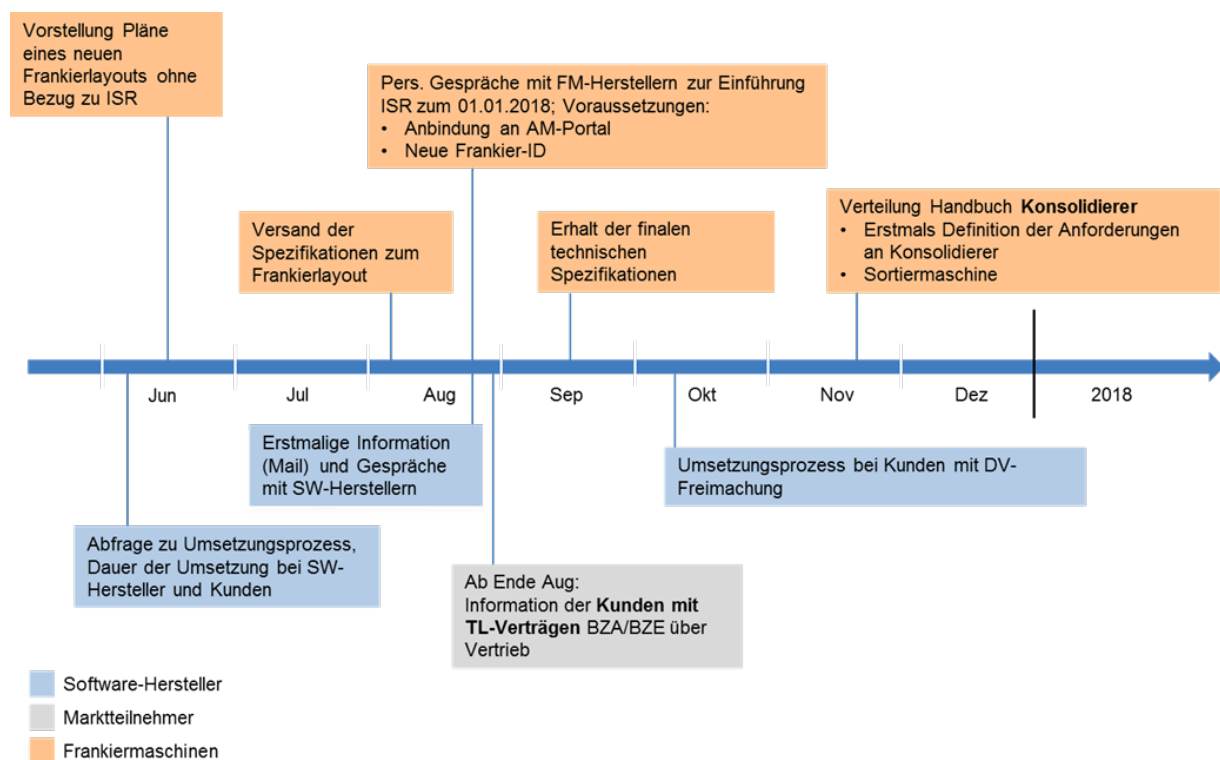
Vorstellung Pläne eines neuen Frankierlayouts ohne Bezug zu ISR

Pers. Gespräche mit FM-Herstellern zur Einführung ISR zum 01.01.2018; Voraussetzungen:
• Anbindung an AM-Portal
• Neue Frankier-ID

Versand der Spezifikationen zum Frankierlayout

Erhalt der finalen technischen Spezifikationen

Verteilung Handbuch **Konsolidierer**
• Erstmals Definition der Anforderungen an Konsolidierer
• Sortiermaschine

Jun Jul Aug Sep Okt Nov Dez 2018

Erstmalige Information (Mail) und Gespräche mit SW-Herstellern

Umsetzungsprozess bei Kunden mit DV-Freimachung

Abfrage zu Umsetzungsprozess, Dauer der Umsetzung bei SW-Hersteller und Kunden

Ab Ende Aug:
Information der **Kunden mit TL-Verträgen** BZA/BZE über Vertrieb

Software-Hersteller
Marktteilnehmer
Frankiermaschinen